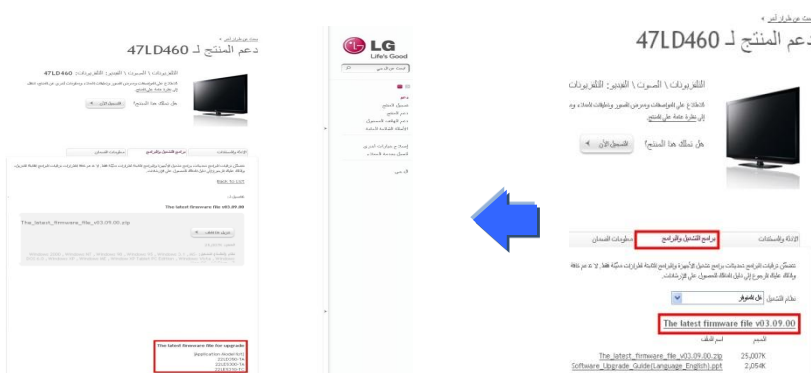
LG
Life's Good

دعم المنتج لـ 47LD460

47LD460 التلفزيونات \ الصوت \ الفيديو: التلفزيونات

هل تملك هذا المنتج؟ التسجيل الآن

Back to List

The latest firmware file v03.09.00

The_latest_firmware_file_v03.09.00.zip

The latest firmware file for upgrade

بحث عن المزيد

دعم المنتج لـ 47LD460

التلفزيونات \ الصوت \ الفيديو: التلفزيونات

الاطلاع على المواصفات وصور من الصور وتعليمات لأشياء وم إلى نظرة عامة على المنتج

هل تملك هذا المنتج؟ التسجيل الآن

الأدلة والمستندات | برامج التشغيل والبرامج | معلومات الضمان

نظام التشغيل: غير مصنف

The latest firmware file v03.09.00

| اسم الملف | الحجم |
|---|---|
| The_latest_firmware_file_v03.09.00.zip | 25,007K |
| Software_Upgrade_Guide(Language_English).ppt | 2,054K |